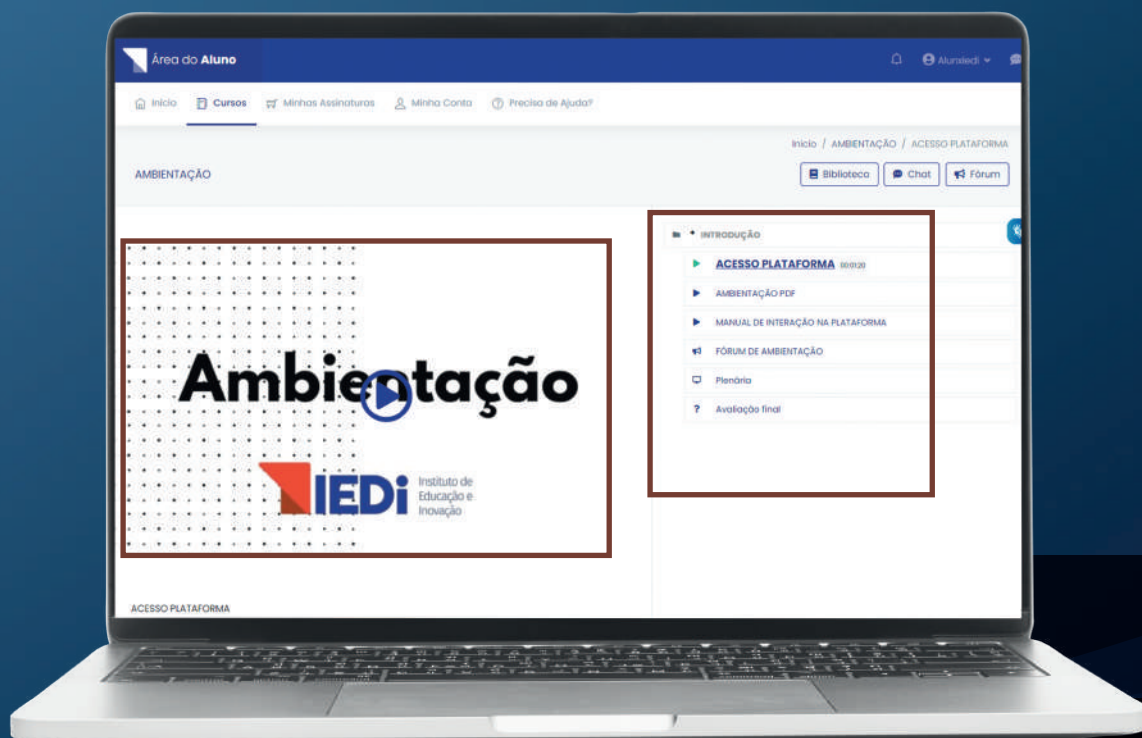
Área do **Aluno**

AlunoIedi

Início Cursos Minhas Assinaturas Minha Conta Precisa de Ajuda?

Início / AMBIENTAÇÃO / ACESSO PLATAFORMA

AMBIENTAÇÃO

Biblioteca Chat Fórum

Ambientação

IEDi Instituto de Educação e Inovação

INTRODUÇÃO

ACESSO PLATAFORMA 00:01:20

AMBIENTAÇÃO PDF

MANUAL DE INTERAÇÃO NA PLATAFORMA

FÓRUM DE AMBIENTAÇÃO

Plenária

Avaliação final

ACESSO PLATAFORMA